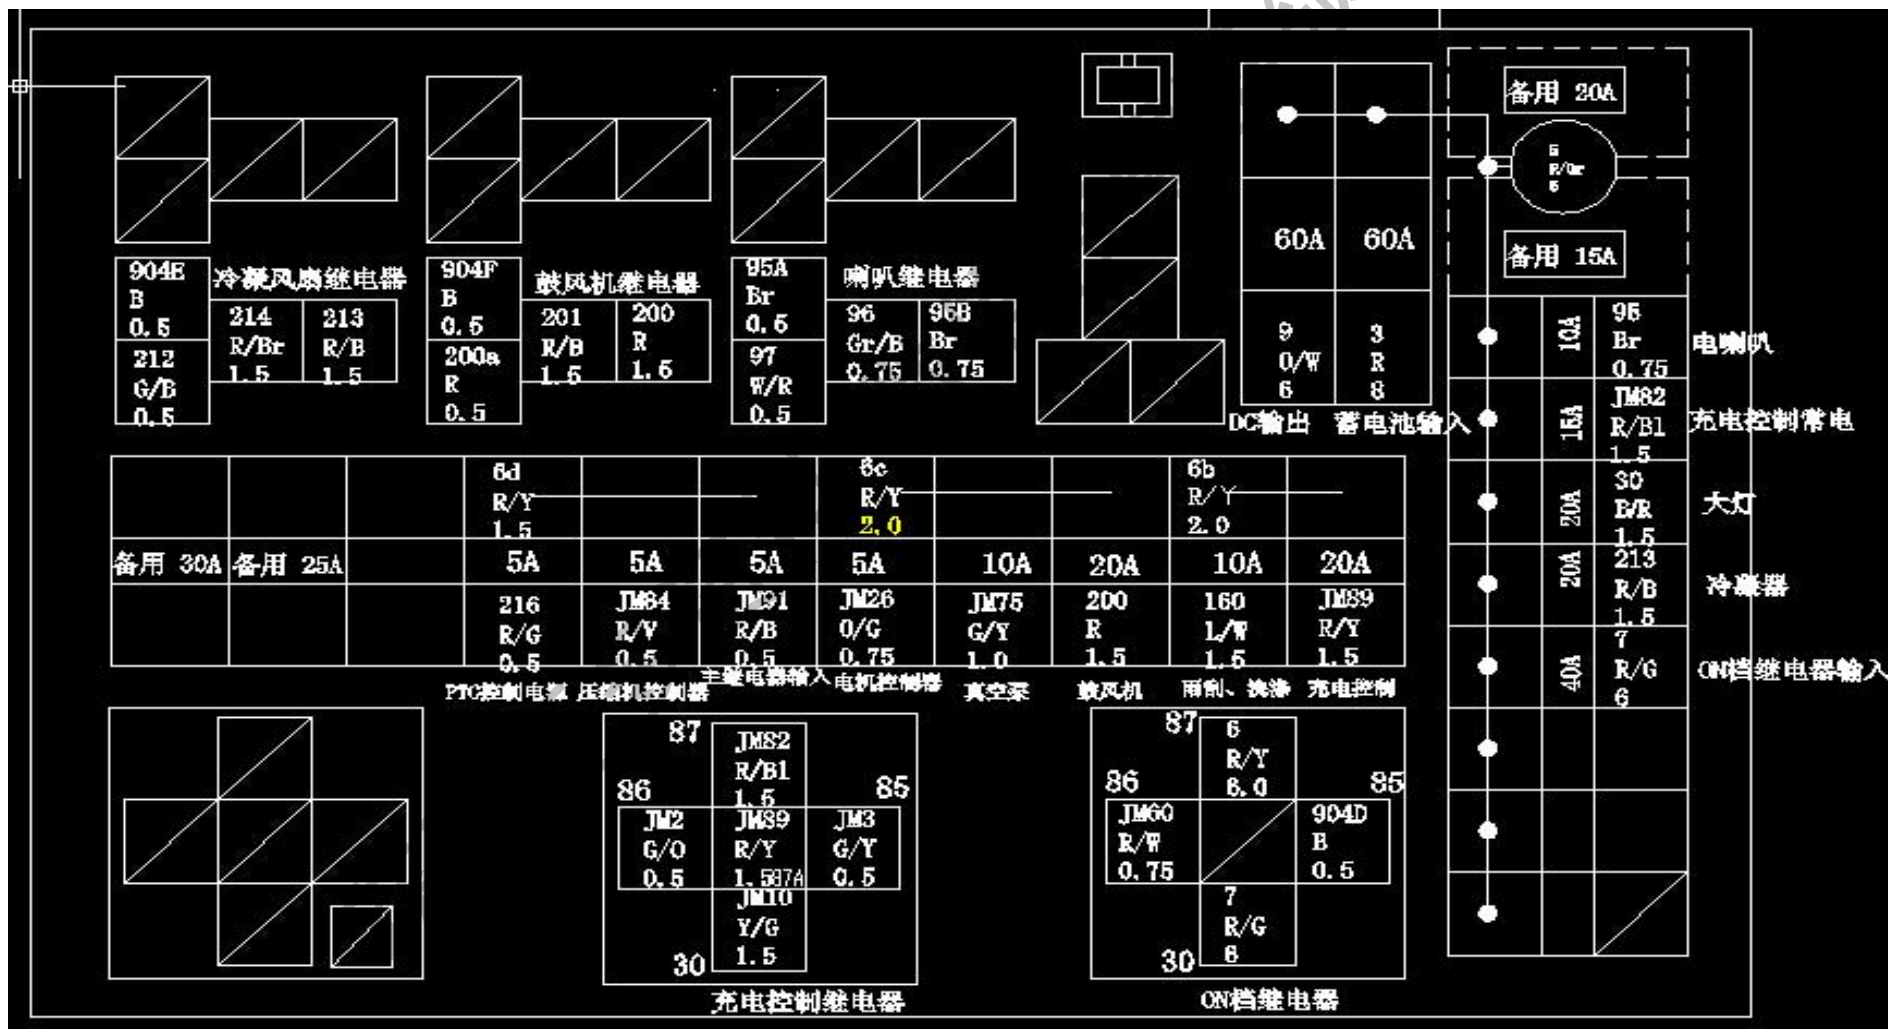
904E
B
0.5
212
G/B
0.5

冷凝风扇继电器
214
R/Br
1.5
213
R/B
1.5

904F
B
0.5
200a
R
0.5

鼓风机继电器
201
R/B
1.5
200
R
1.5

95A
Br
0.5
97
W/R
0.5

喇叭继电器
96
Gr/B
0.75
95B
Br
0.75

60A 60A

9
O/W
6

3
R
8

DC输出 蓄电池输入

备用 20A

5
R/Gr
6

备用 15A

10A
95
Br
0.75
电喇叭

15A
JM82
R/Bl
1.5
充电控制常电

20A
30
B/R
1.5
大灯

20A
213
R/B
1.5
冷凝器

40A
7
R/G
6
ON档继电器输入

| | | | 6d R/Y 1.5 | | | 6c R/Y 2.0 | | | 6b R/Y 2.0 | |
|---|---|---|---|---|---|---|---|---|---|---|
| 备用 30A | 备用 25A | | 5A | 5A | 5A | 5A | 10A | 20A | 10A | 20A |
| | | | 216 R/G 0.5 | JM84 R/V 0.5 | JM91 R/B 0.5 | JM26 O/G 0.75 | JM75 G/Y 1.0 | 200 R 1.5 | 160 L/W 1.5 | JM89 R/Y 1.5 |

PTC控制电源 压缩机控制器 主继电器输入 电机控制器 真空泵 鼓风机 雨刮、洗涤 充电控制

87
JM82
R/Bl
1.5
86
85
JM2
G/O
0.5
JM89
R/Y
1.5 87A
JM3
G/Y
0.5
JM10
Y/G
1.5
30
充电控制继电器

87
6
R/Y
6.0
86
85
JM60
R/W
0.75
904D
B
0.5
7
R/G
6
30
ON档继电器